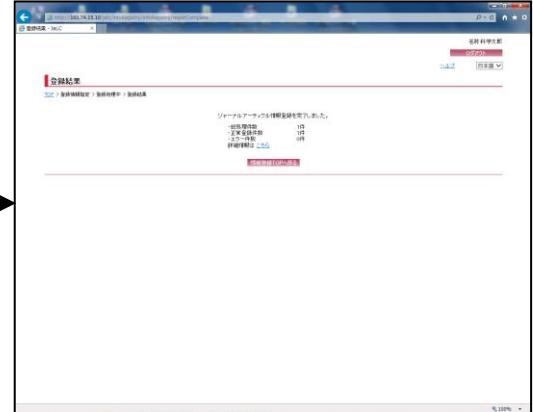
登録結果 - JaLC

名前 科学太郎

ログアウト

ヘルプ 日本語

登録結果

TOP > 登録情報指定 > 登録処理中 > 登録結果

ジャーナルアーティクル情報登録を完了しました。

・処理件数 1件
・正常登録件数 1件
・エラー件数 0件
詳細情報は こちら

情報登録TOPへ戻る

100%